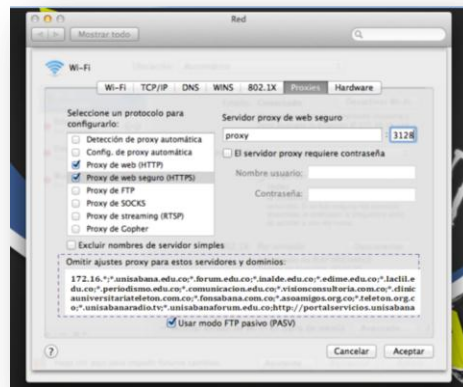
Red

Mostrar todo

Wi-Fi

Wi-Fi | TCP/IP | DNS | WINS | 802.1X | Proxies | Hardware

Seleccione un protocolo para configurar:

Detección de proxy automática
Config. de proxy automática
Proxy de web (HTTP)
Proxy de web seguro (HTTPS)
Proxy de FTP
Proxy de SOCKS
Proxy de streaming (RTSP)
Proxy de Gopher

Servidor proxy de web seguro

proxy : 3128

El servidor proxy requiere contraseña

Nombre usuario:

Contraseña:

Excluir nombres de servidor simples

Omitir ajustes proxy para estos servidores y dominios:

172.16.*;*.unisabana.edu.co;*.forum.edu.co;*.inalde.edu.co;*.edime.edu.co;*.lactil.edu.co;*.periodismo.edu.co;*.comunicacion.edu.co;*.visionconsultoria.com.co;*.clinicauniversitariateleton.com.co;*.fonsabana.com.co;*.asoamigos.org.co;*.teleton.org.co;*.unisabanaradio.tv;*.unisabanaforum.edu.co;http://portalservicios.unisabana

Usar modo FTP pasivo (PASV)

?

Cancelar   Aceptar